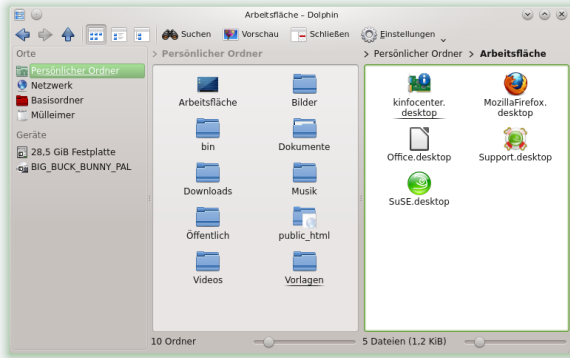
Arbeitsfläche – Dolphin

Suchen Vorschau Schließen Einstellungen

Orte
Persönlicher Ordner
Netzwerk
Basisordner
Mülleimer
Geräte
28,5 GiB Festplatte
BIG_BUCK_BUNNY_PAL

> Persönlicher Ordner
Arbeitsfläche
Bilder
bin
Dokumente
Downloads
Musik
Öffentlich
public_html
Videos
Vorlagen

> Persönlicher Ordner > Arbeitsfläche
kinfocenter.desktop
MozillaFirefox.desktop
Office.desktop
Support.desktop
SuSE.desktop

10 Ordner
5 Dateien (1,2 KiB)